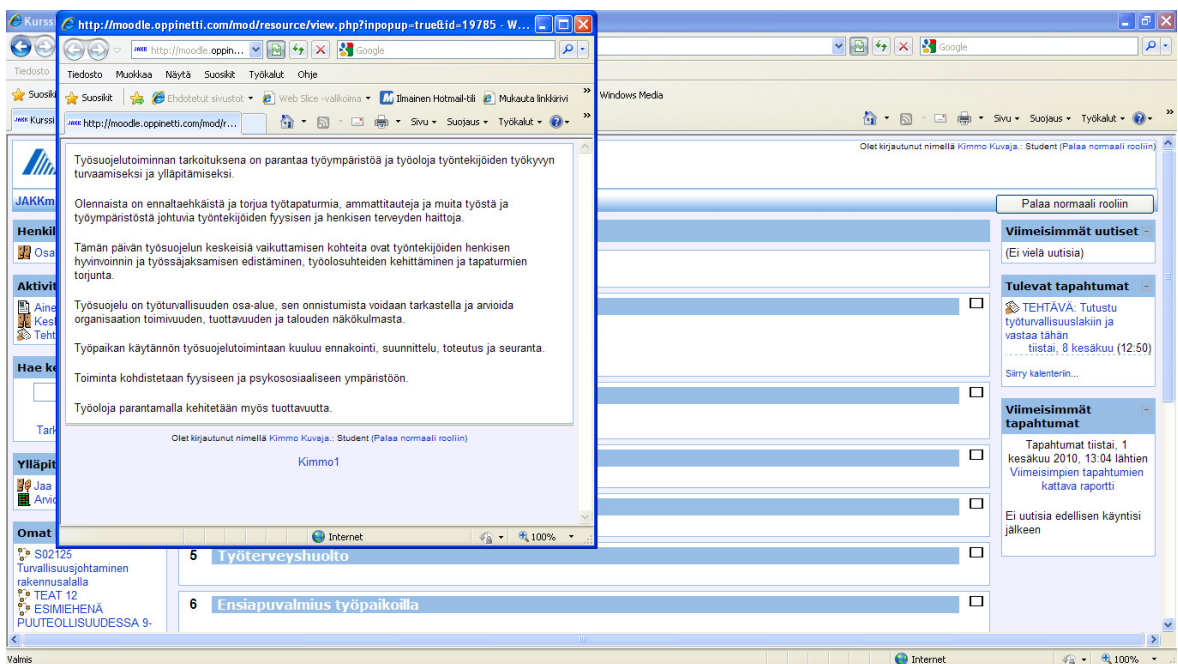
Kurssi
http://moodle.oppinetti.com/mod/resource/view.php?inpopup=true&id=19785 - W...
http://moodle.oppin...
Google
Tiedosto Muokkaa Näytä Suosikit Työkalut Ohje
Suosikit Ehdotetut sivustot Web Slice -valikoima Ilmainen Hotmail-tili Mukauta linkkirivi
http://moodle.oppinetti.com/mod/r...
Sivu Suojaus Työkalut

Työsuojelutoiminnan tarkoituksena on parantaa työympäristöä ja työoloja työntekijöiden työkyvyn turvaamiseksi ja ylläpitämiseksi.

Olennaista on ennaltaehkäistä ja torjua työtapaturmia, ammattitauteja ja muita työstä ja työympäristöstä johtuvia työntekijöiden fyysisen ja henkisen terveyden haittoja.

Tämän päivän työsuojelun keskeisiä vaikuttamisen kohteita ovat työntekijöiden henkisen hyvinvoinnin ja työssäjaksamisen edistäminen, työolosuhteiden kehittäminen ja tapaturmien torjunta.

Työsuojelu on työturvallisuuden osa-alue, sen onnistumista voidaan tarkastella ja arvioida organisaation toimivuuden, tuottavuuden ja talouden näkökulmasta.

Työpaikan käytännön työsuojelutoimintaan kuuluu ennakointi, suunnittelu, toteutus ja seuranta.

Toiminta kohdistetaan fyysiseen ja psykososiaaliseen ympäristöön.

Työoloja parantamalla kehitetään myös tuottavuutta.

Olet kirjautunut nimellä Kimmo Kuvaja.: Student (Palaa normaali rooliin)

Kimmo1

Internet 100%

Tiedosto
Suosik
Windows Media
Google
Sivu Suojaus Työkalut
Olet kirjautunut nimellä Kimmo Kuvaja.: Student (Palaa normaali rooliin)
JAKKm
Palaa normaali rooliin
Henkil
Osa
Aktivit
Aine
Kest
Teht
Hae k
Tark
Ylläpit
Jaa
Arvio
Omat
S02125 Turvallisuusjohtaminen rakennusalalla
TEAT 12
ESIMIEHENÄ PUUTEOLLISUUDESSA 9-
5 Työterveyshuolto
6 Ensiapuvalmius työpaikoilla
Viimeisimmät uutiset
(Ei vielä uutisia)
Tulevat tapahtumat
TEHTÄVÄ: Tutustu työturvallisuuslakiin ja vastaa tähän
tiistai, 8 kesäkuu (12:50)
Siirry kalenteriin...
Viimeisimmät tapahtumat
Tapahtumat tiistai, 1 kesäkuu 2010, 13:04 lähtien
Viimeisimpien tapahtumien kattava raportti
Ei uutisia edellisen käyntisi jälkeen
Valmis
Internet 100%